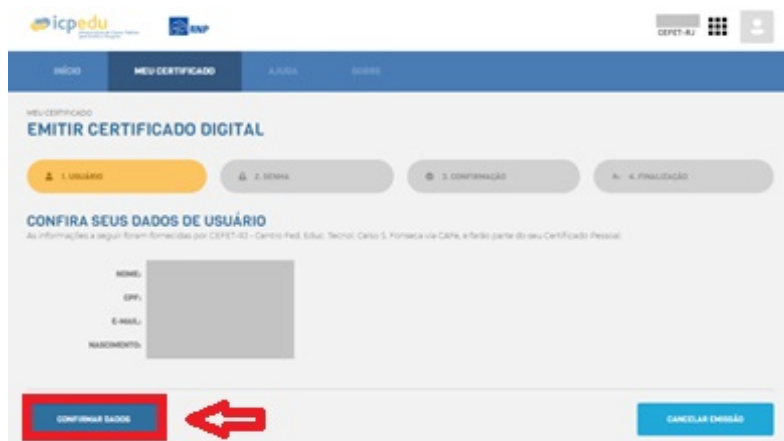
icpedu

RNP

CEFET-RJ

INÍCIO

MEU CERTIFICADO

AJUDA

SOBRE

MEU CERTIFICADO

EMITIR CERTIFICADO DIGITAL

1. USUÁRIO

2. SENHA

3. CONFIRMAÇÃO

4. FINALIZAÇÃO

CONFIRA SEUS DADOS DE USUÁRIO

As informações a seguir foram fornecidas por CEFET-RJ - Centro Fed. Educ. Tecnol. Celso S. Fonseca via CAFe, e farão parte do seu Certificado Pessoal.

NOME:

CPF:

E-MAIL:

NASCIMENTO:

CONFIRMAR DADOS

CANCELAR EMISSÃO